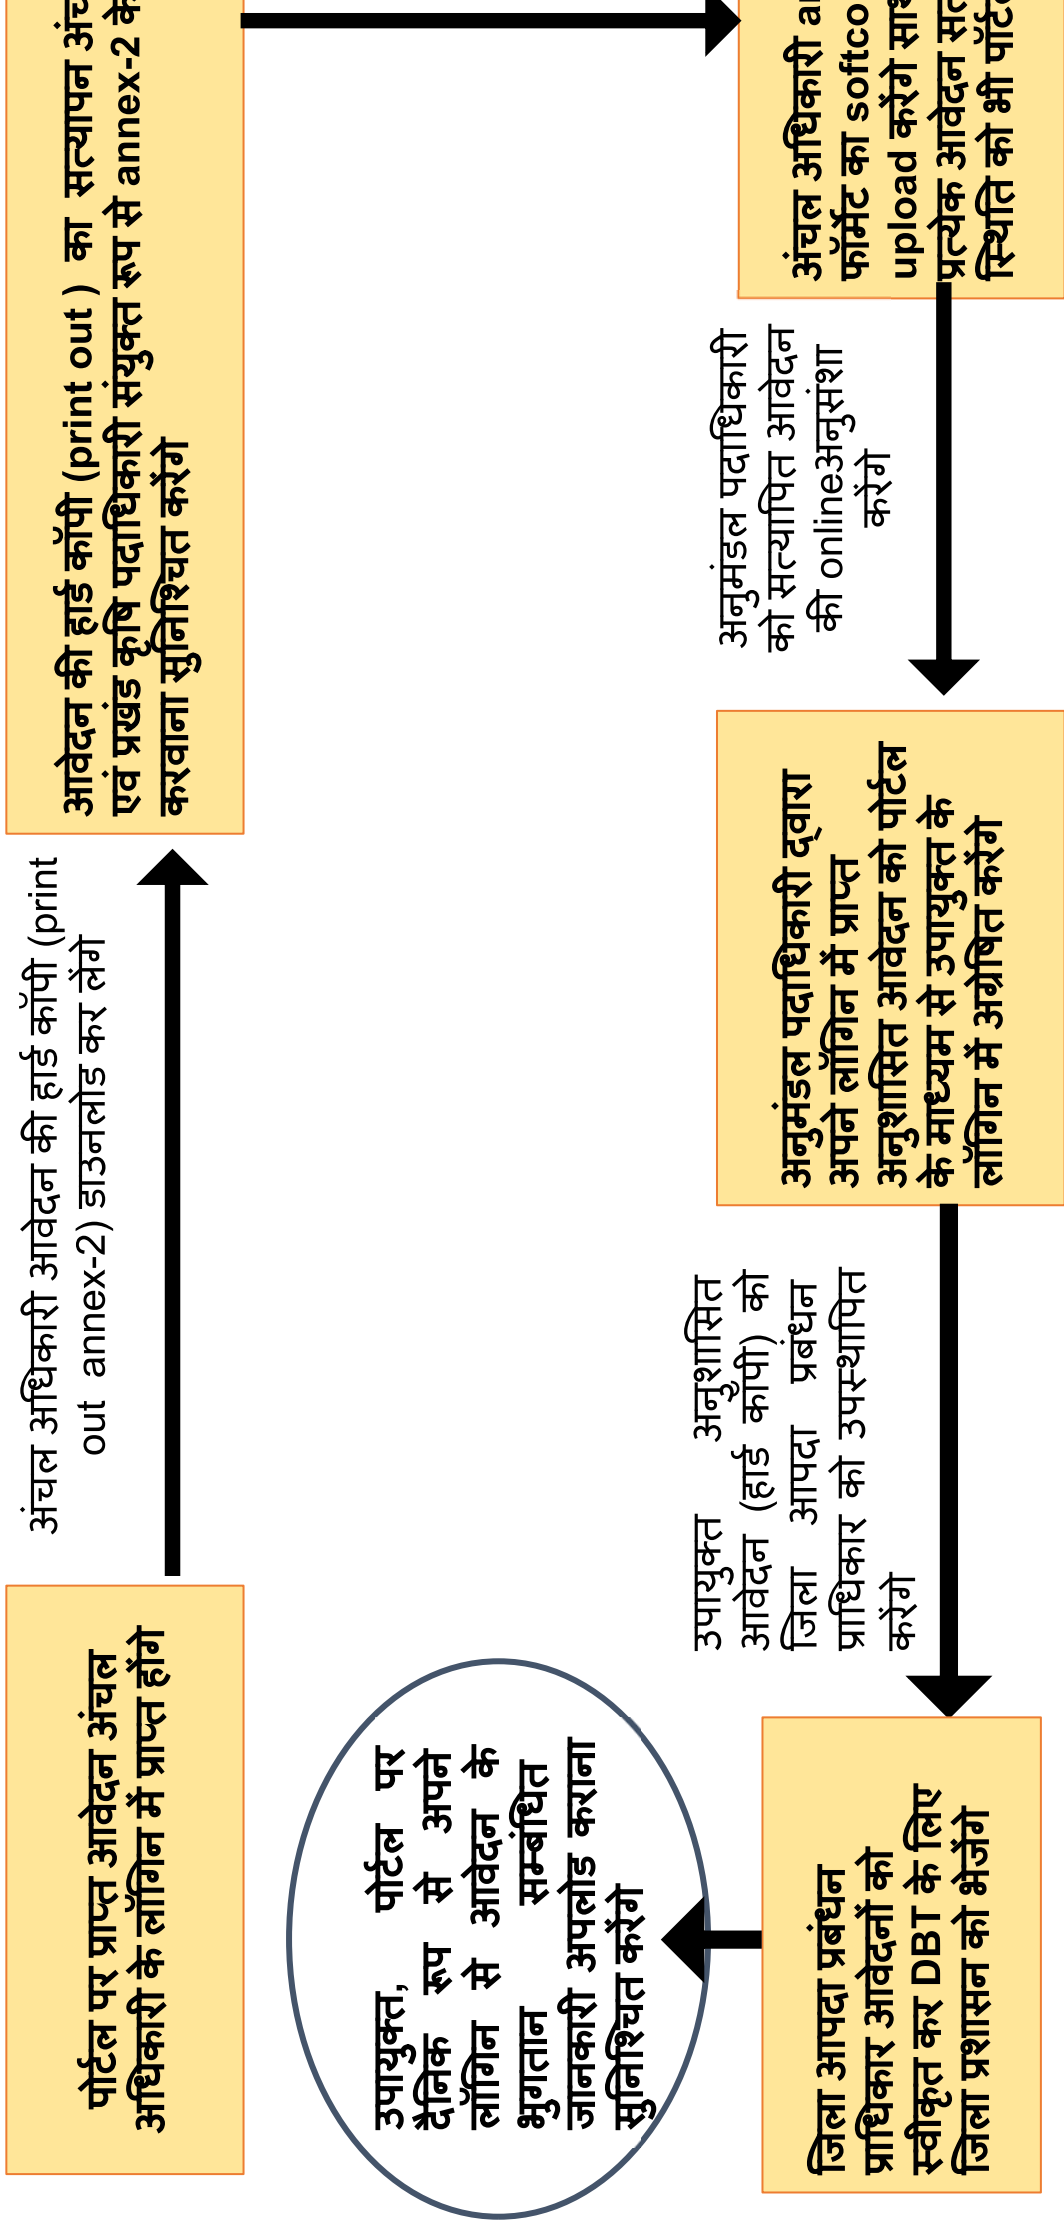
पोर्टल पर प्राप्त आवेदन अंचल अधिकारी के लॉगिन में प्राप्त होंगे

अंचल अधिकारी आवेदन की हार्ड कॉपी (print out annex-2) डाउनलोड कर लेंगे

आवेदन की हार्ड कॉपी (print out ) का सत्यापन अंच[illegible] एवं प्रखंड कृषि पदाधिकारी संयुक्त रूप से annex-2 के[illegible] करवाना सुनिश्चित करेंगे

अंचल अधिकारी a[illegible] फॉर्मेट का softco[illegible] upload करेंगे सा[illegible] प्रत्येक आवेदन स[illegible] स्थिति को भी पॉर्ट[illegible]

अनुमंडल पदाधिकारी को सत्यापित आवेदन की onlineअनुसंशा करेंगे

अनुमंडल पदाधिकारी द्वारा अपने लॉगिन में प्राप्त अनुशासित आवेदन को पोर्टल के माध्यम से उपायुक्त के लॉगिन में अग्रेषित करेंगे

उपायुक्त अनुशासित आवेदन (हार्ड कॉपी) को जिला आपदा प्रबंधन प्राधिकार को उपस्थापित करेंगे

जिला आपदा प्रबंधन प्राधिकार आवेदनों को स्वीकृत कर DBT के लिए जिला प्रशासन को भेजेंगे

उपायुक्त, पोर्टल पर दैनिक रूप से अपने लॉगिन से आवेदन के भुगतान सम्बंधित जानकारी अपलोड कराना सुनिश्चित करेंगे